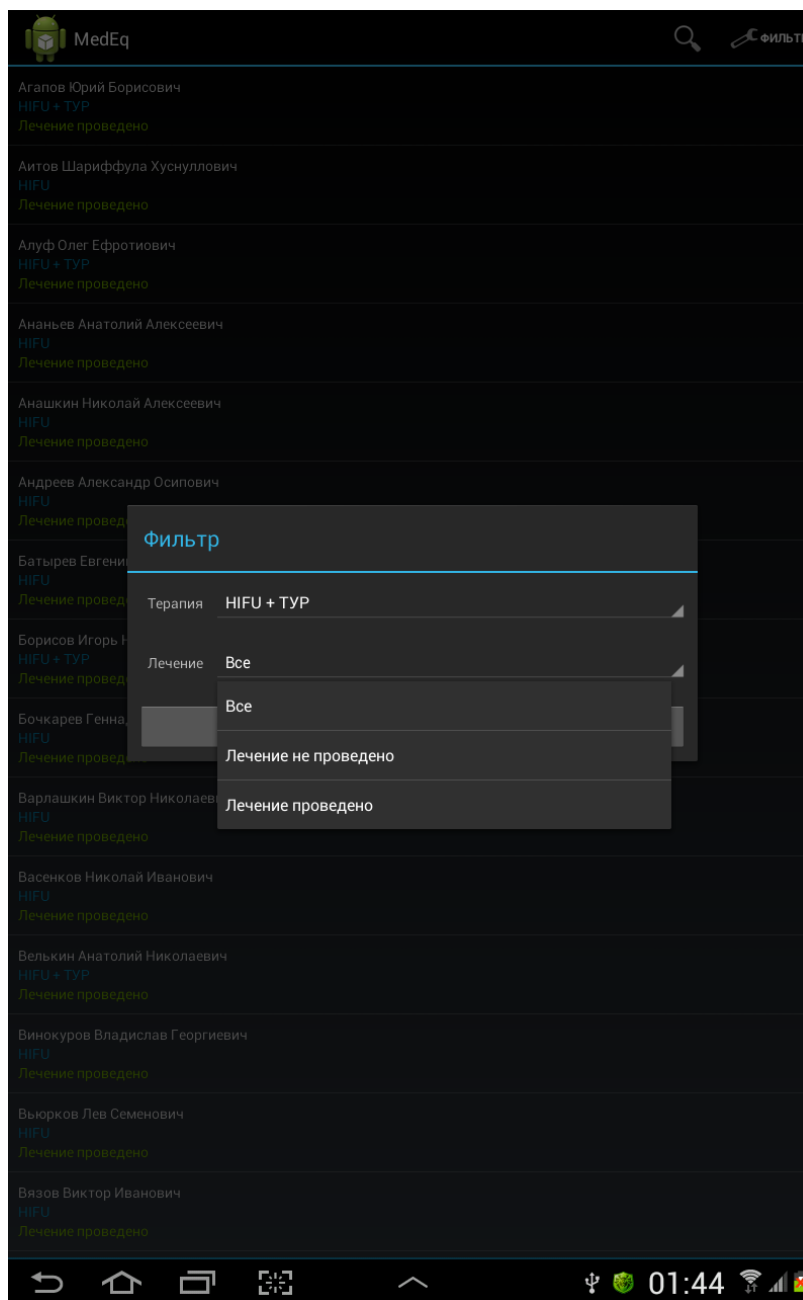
MedEq

ФИЛЬТ

Агапов Юрий Борисович
HIFU + ТУР
Лечение проведено

Аитов Шариффула Хуснуллович
HIFU
Лечение проведено

Алуф Олег Ефротиович
HIFU + ТУР
Лечение проведено

Ананьев Анатолий Алексеевич
HIFU
Лечение проведено

Анашкин Николай Алексеевич
HIFU
Лечение проведено

Андреев Александр Осипович
HIFU
Лечение проведе

Батырев Евгени
HIFU
Лечение провед

Борисов Игорь
HIFU + ТУР
Лечение провед

Бочкарев Генна
HIFU
Лечение провед

Варлашкин Виктор Николаев
HIFU
Лечение проведено

Васенков Николай Иванович
HIFU
Лечение проведено

Велькин Анатолий Николаевич
HIFU + ТУР
Лечение проведено

Винокуров Владислав Георгиевич
HIFU
Лечение проведено

Вьюрков Лев Семенович
HIFU
Лечение проведено

Вязов Виктор Иванович
HIFU
Лечение проведено

Фильтр

Терапия HIFU + ТУР

Лечение Все

Все

Лечение не проведено

Лечение проведено

01:44